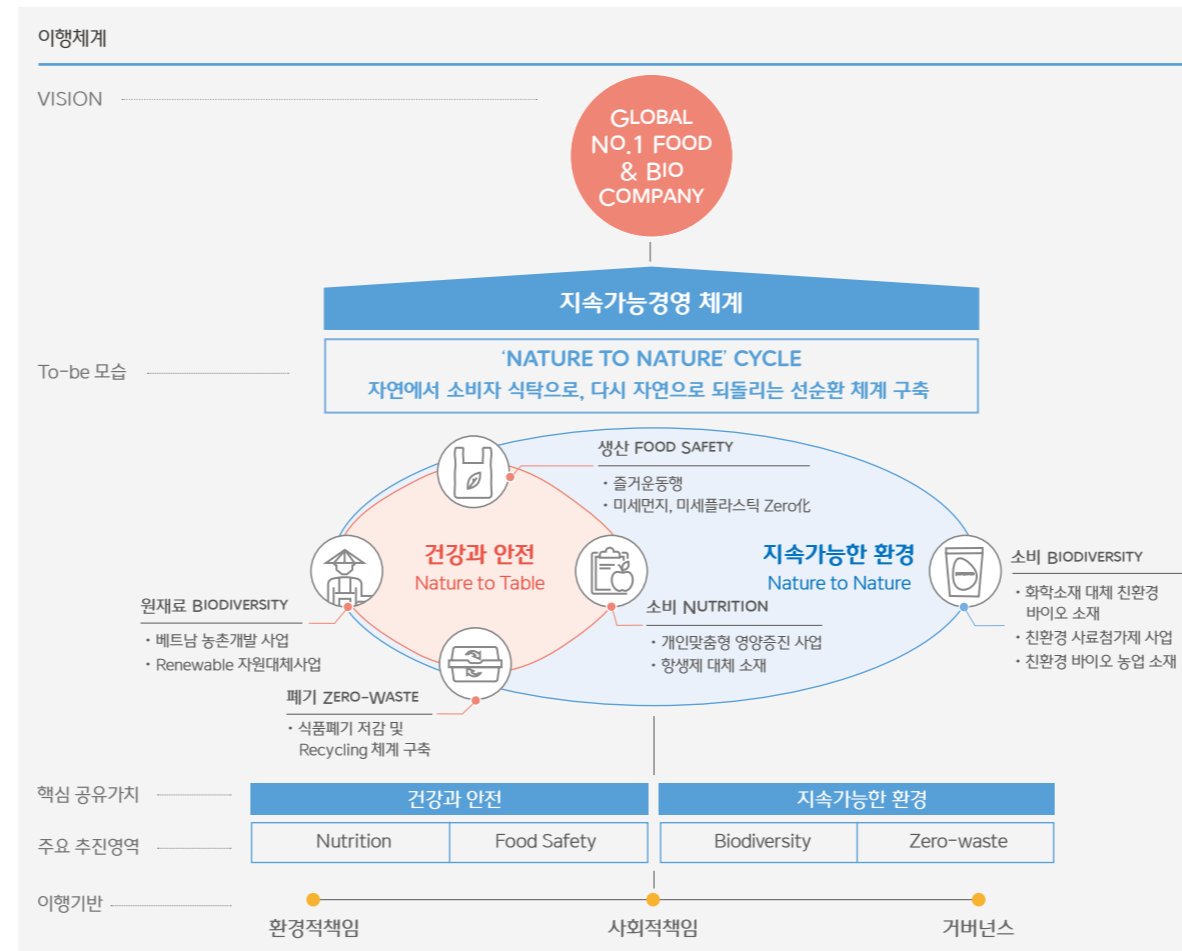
이행체계

VISION

GLOBAL NO.1 FOOD & BIO COMPANY

지속가능경영 체계

To-be 모습

'NATURE TO NATURE' CYCLE
자연에서 소비자 식탁으로, 다시 자연으로 되돌리는 선순환 체계 구축

생산 FOOD SAFETY
・즐거운동행
・미세먼지, 미세플라스틱 Zero化

건강과 안전
Nature to Table

지속가능한 환경
Nature to Nature

소비 BIODIVERSITY
・화학소재 대체 친환경 바이오 소재
・친환경 사료첨가제 사업
・친환경 바이오 농업 소재

원재료 BIODIVERSITY
・베트남 농촌개발 사업
・Renewable 자원대체사업

소비 NUTRITION
・개인맞춤형 영양증진 사업
・항생제 대체 소재

폐기 ZERO-WASTE
・식품폐기 저감 및 Recycling 체계 구축

핵심 공유가치

| 건강과 안전 | | 지속가능한 환경 | |
|---|---|---|---|

주요 추진영역

| Nutrition | Food Safety | Biodiversity | Zero-waste |
|---|---|---|---|

이행기반
환경적책임 사회적책임 거버넌스